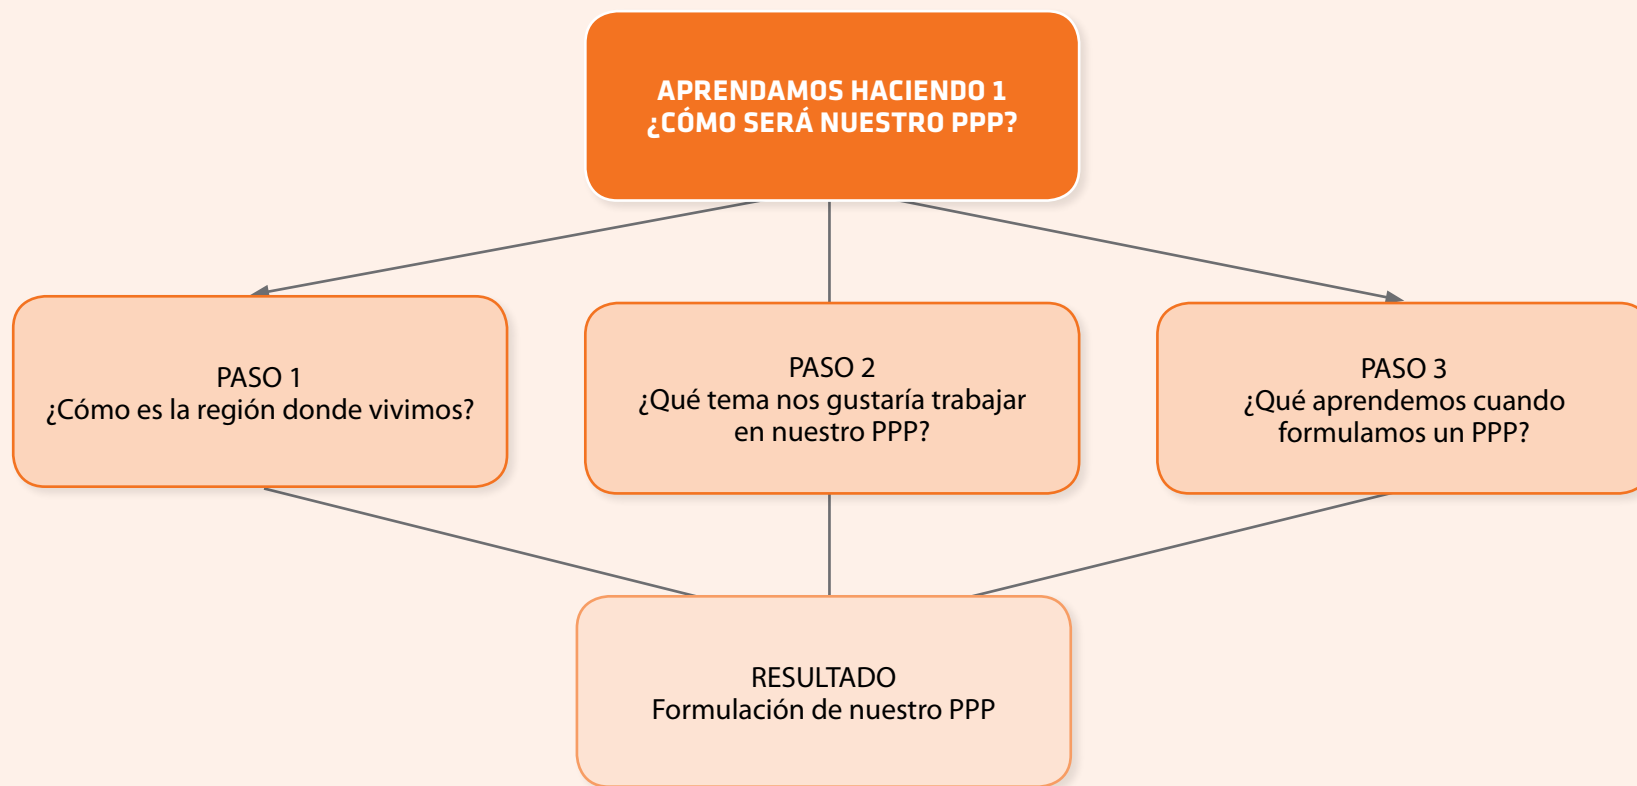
APRENDAMOS HACIENDO 1
¿CÓMO SERÁ NUESTRO PPP?

PASO 1
¿Cómo es la región donde vivimos?

PASO 2
¿Qué tema nos gustaría trabajar en nuestro PPP?

PASO 3
¿Qué aprendemos cuando formulamos un PPP?

RESULTADO
Formulación de nuestro PPP